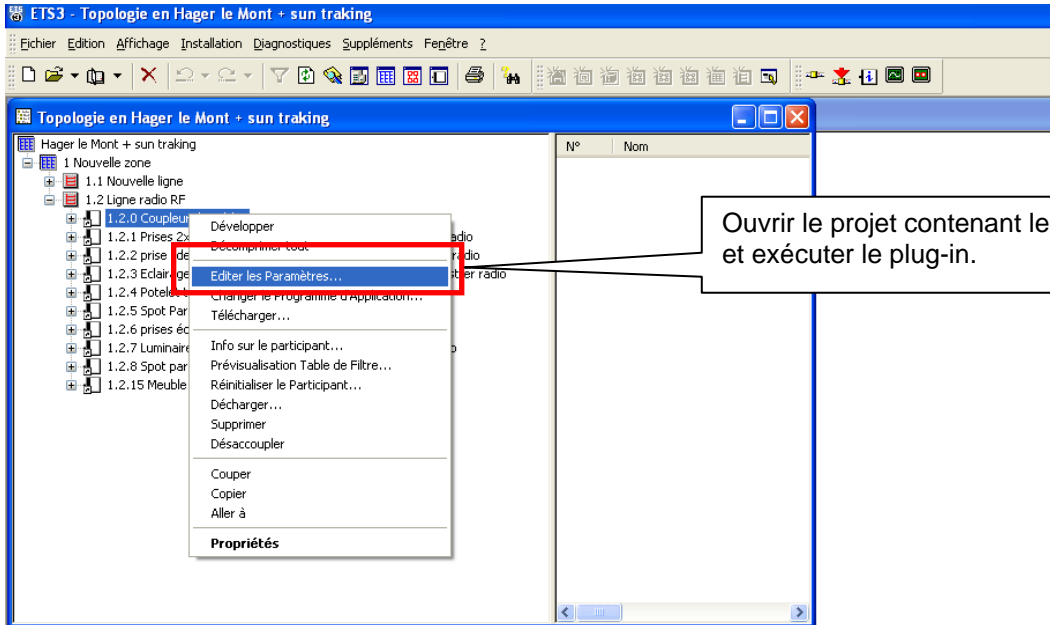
ETS3 - Topologie en Hager le Mont + sun traking

Fichier Edition Affichage Installation Diagnostiques Suppléments Fenêtre ?

Topologie en Hager le Mont + sun traking

Hager le Mont + sun traking
1 Nouvelle zone
1.1 Nouvelle ligne
1.2 Ligne radio RF
1.2.0 Coupleur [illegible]
1.2.1 Prises 2x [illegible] adio
1.2.2 prise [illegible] de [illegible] radio
1.2.3 Eclairage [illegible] ster radio
1.2.4 Potelet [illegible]
1.2.5 Spot Par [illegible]
1.2.6 prises éc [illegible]
1.2.7 Luminaire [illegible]
1.2.8 Spot par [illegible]
1.2.15 Meuble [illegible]

Développer
Décomprimer tout
Editer les Paramètres...
Changer le Programme d'Application...
Télécharger...
Info sur le participant...
Prévisualisation Table de Filtre...
Réinitialiser le Participant...
Décharger...
Supprimer
Désaccoupler
Couper
Copier
Aller à
Propriétés

N° Nom

Ouvrir le projet contenant le
et exécuter le plug-in.